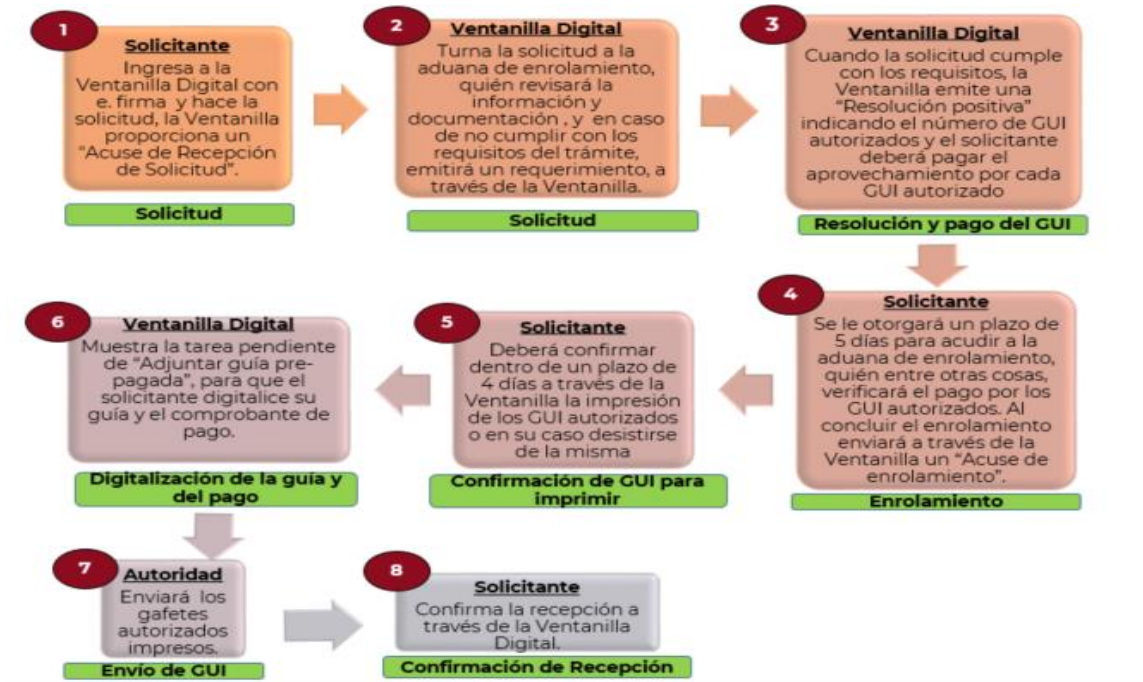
1
Solicitante
Ingresa a la Ventanilla Digital con e. firma y hace la solicitud, la Ventanilla proporciona un "Acuse de Recepción de Solicitud".
Solicitud

2
Ventanilla Digital
Turna la solicitud a la aduana de enrolamiento, quién revisará la información y documentación , y en caso de no cumplir con los requisitos del trámite, emitirá un requerimiento, a través de la Ventanilla.
Solicitud

3
Ventanilla Digital
Cuando la solicitud cumple con los requisitos, la Ventanilla emite una "Resolución positiva" indicando el número de GUI autorizados y el solicitante deberá pagar el aprovechamiento por cada GUI autorizado
Resolución y pago del GUI

4
Solicitante
Se le otorgará un plazo de 5 días para acudir a la aduana de enrolamiento, quién entre otras cosas, verificará el pago por los GUI autorizados. Al concluir el enrolamiento enviará a través de la Ventanilla un "Acuse de enrolamiento".
Enrolamiento

5
Solicitante
Deberá confirmar dentro de un plazo de 4 días a través de la Ventanilla la impresión de los GUI autorizados o en su caso desistirse de la misma
Confirmación de GUI para imprimir

6
Ventanilla Digital
Muestra la tarea pendiente de "Adjuntar guía prepagada", para que el solicitante digitalice su guía y el comprobante de pago.
Digitalización de la guía y del pago

7
Autoridad
Enviará los gafetes autorizados impresos.
Envío de GUI

8
Solicitante
Confirma la recepción a través de la Ventanilla Digital.
Confirmación de Recepción